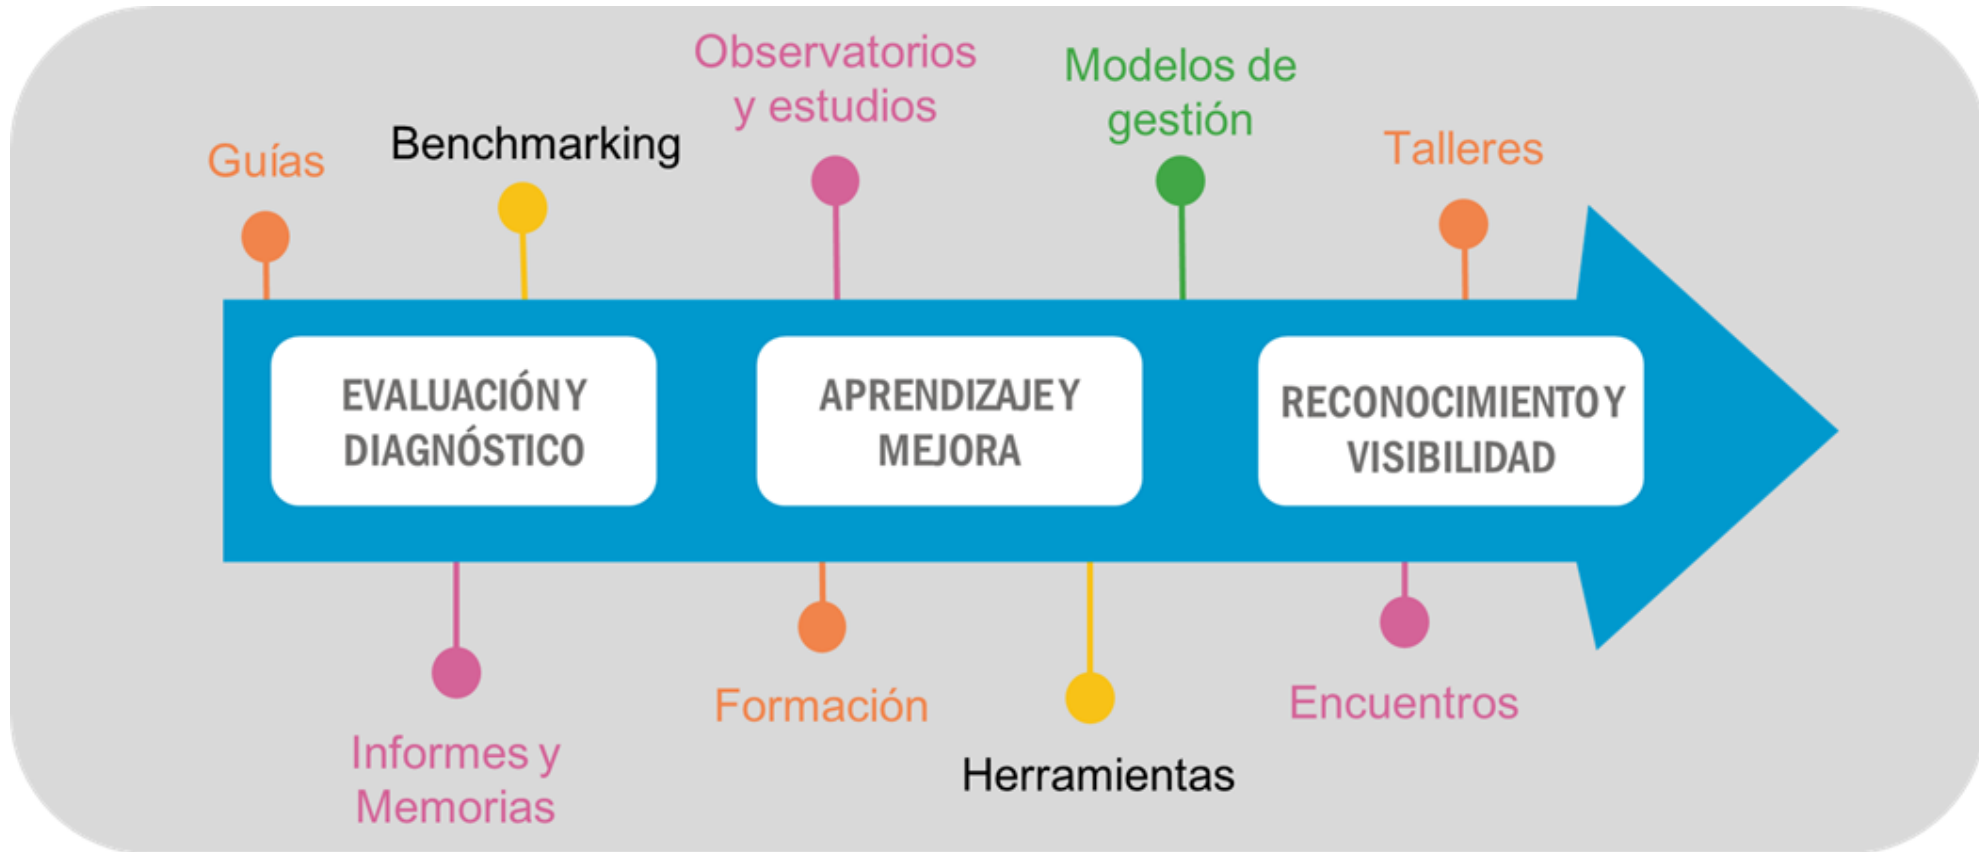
Guías

Benchmarking

Observatorios y estudios

Modelos de gestión

Talleres

EVALUACIÓN Y DIAGNÓSTICO

APRENDIZAJE Y MEJORA

RECONOCIMIENTO Y VISIBILIDAD

Informes y Memorias

Formación

Herramientas

Encuentros